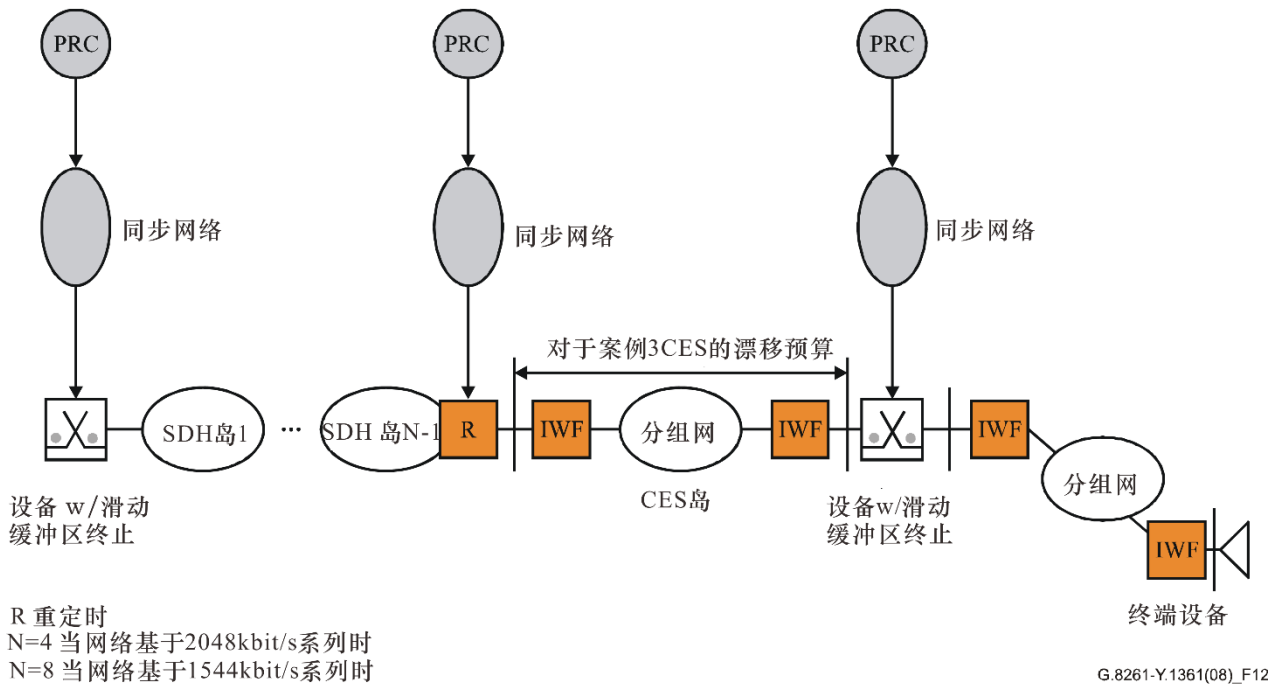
PRC

PRC

PRC

同步网络

同步网络

同步网络

对于案例3CES的漂移预算

SDH岛1

...

SDH 岛N-1

R

IWF

分组网

IWF

IWF

分组网

IWF

CES岛

设备 w/滑动缓冲区终止

设备w/滑动缓冲区终止

终端设备

R 重定时
N=4 当网络基于2048kbit/s系列时
N=8 当网络基于1544kbit/s系列时

G.8261-Y.1361(08)_F12